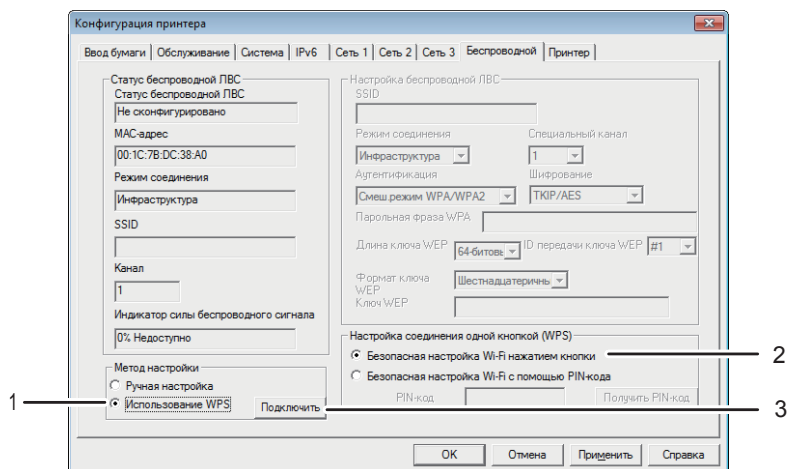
Конфигурация принтера

Ввод бумаги | Обслуживание | Система | IPv6 | Сеть 1 | Сеть 2 | Сеть 3 | Беспроводной | Принтер

Статус беспроводной ЛВС
Статус беспроводной ЛВС
Не сконфигурировано
MAC-адрес
00:1C:7B:DC:38:A0
Режим соединения
Инфраструктура
SSID

Канал
1
Индикатор силы беспроводного сигнала
0% Недоступно

Метод настройки
Ручная настройка
Использование WPS
Подключить

Настройка беспроводной ЛВС
SSID

Режим соединения
Инфраструктура
Специальный канал
1
Аутентификация
Смеш.режим WPA/WPA2
Шифрование
TKIP/AES
Парольная фраза WPA
Длина ключа WEP
64-битовы
ID передачи ключа WEP
#1
Формат ключа WEP
Шестнадцатеричны
Ключ WEP

Настройка соединения одной кнопкой (WPS)
Безопасная настройка Wi-Fi нажатием кнопки
Безопасная настройка Wi-Fi с помощью PIN-кода
PIN-код
Получить PIN-код

1
2
3

OK
Отмена
Применить
Справка